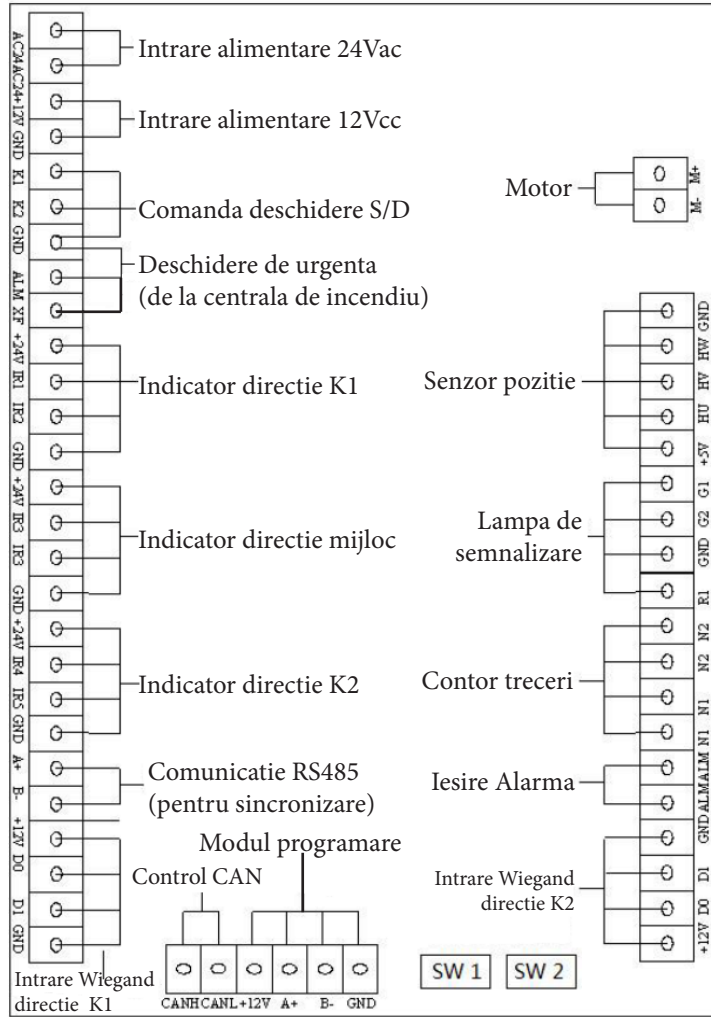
AC24 AC24 +12V GND K1 K2 GND ALM XF +24V IR1 IR2 GND +24V IR3 IR3 GND +24V IR4 IR5 GND A+ B- +12V D0 D1 GND

Intrare alimentare 24Vac

Intrare alimentare 12Vcc

Comanda deschidere S/D

Deschidere de urgenta (de la centrala de incendiu)

Indicator directie K1

Indicator directie mijloc

Indicator directie K2

Comunicatie RS485 (pentru sincronizare)

Modul programare

Control CAN

Intrare Wiegand directie K1

CANH CANL +12V A+ B- GND

SW 1 SW 2

Motor

M+ M-

Senzor pozitie

Lampa de semnalizare

Contor treceri

Iesire Alarma

Intrare Wiegand directie K2

GND HW HV HU +5V G1 G2 GND R1 N2 N2 N1 N1 ALM ALM GND D1 D0 +12V